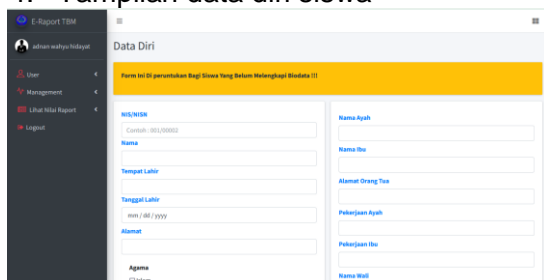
1. Tampilan data diri siswa

E-Raport TBM
adnan wahyu hidayat
User
Management
Lihat Nilai Raport
Logout

Data Diri

Form Ini Di peruntukan Bagi Siswa Yang Belum Melengkapi Biodata !!!

NIS/NISN
Contoh : 001/00002
Nama
Tempat Lahir
Tanggal Lahir
mm / dd / yyyy
Alamat
Agama

Nama Ayah
Nama Ibu
Alamat Orang Tua
Pekerjaan Ayah
Pekerjaan Ibu
Nama Wali